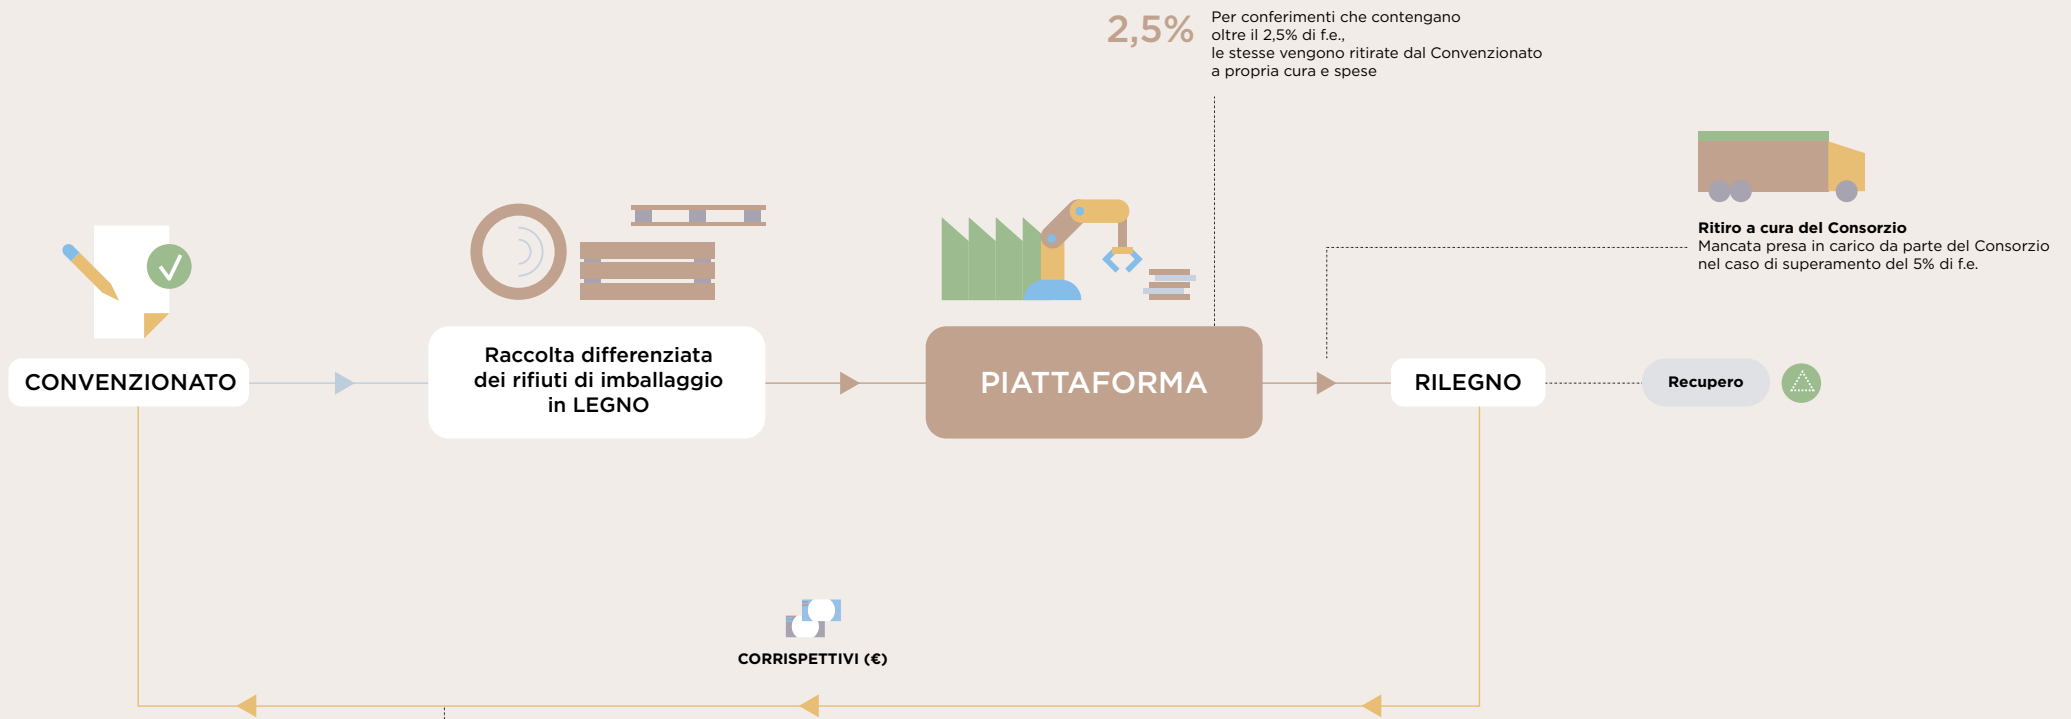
2,5%

Per conferimenti che contengano oltre il 2,5% di f.e., le stesse vengono ritirate dal Convenzionato a propria cura e spese

Ritiro a cura del Consorzio
Mancata presa in carico da parte del Consorzio nel caso di superamento del 5% di f.e.

CONVENZIONATO

Raccolta differenziata dei rifiuti di imballaggio in LEGNO

PIATTAFORMA

RILEGNO

Recupero

CORRISPETTIVI (€)